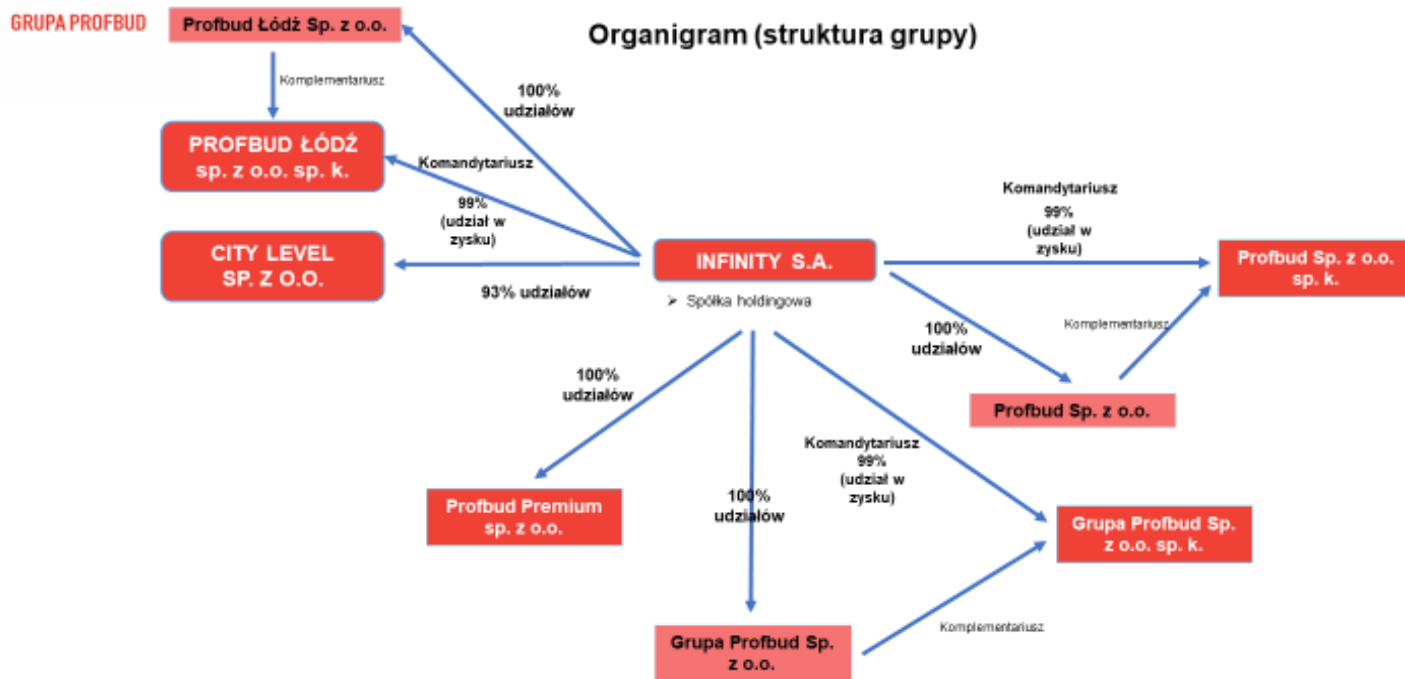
GRUPA PROFBUD

Profbud Łódź Sp. z o.o.

Organigram (struktura grupy)

Komplementariusz

100% udziałów

PROFBUD ŁÓDŹ sp. z o.o. sp. k.

Komandytariusz

99% (udział w zysku)

CITY LEVEL SP. Z O.O.

INFINITY S.A.

93% udziałów

Spółka holdingowa

Komandytariusz

99% (udział w zysku)

Profbud Sp. z o.o. sp. k.

Komplementariusz

100% udziałów

Profbud Sp. z o.o.

100% udziałów

Komandytariusz 99% (udział w zysku)

Profbud Premium sp. z o.o.

100% udziałów

Grupa Profbud Sp. z o.o. sp. k.

Grupa Profbud Sp. z o.o.

Komplementariusz